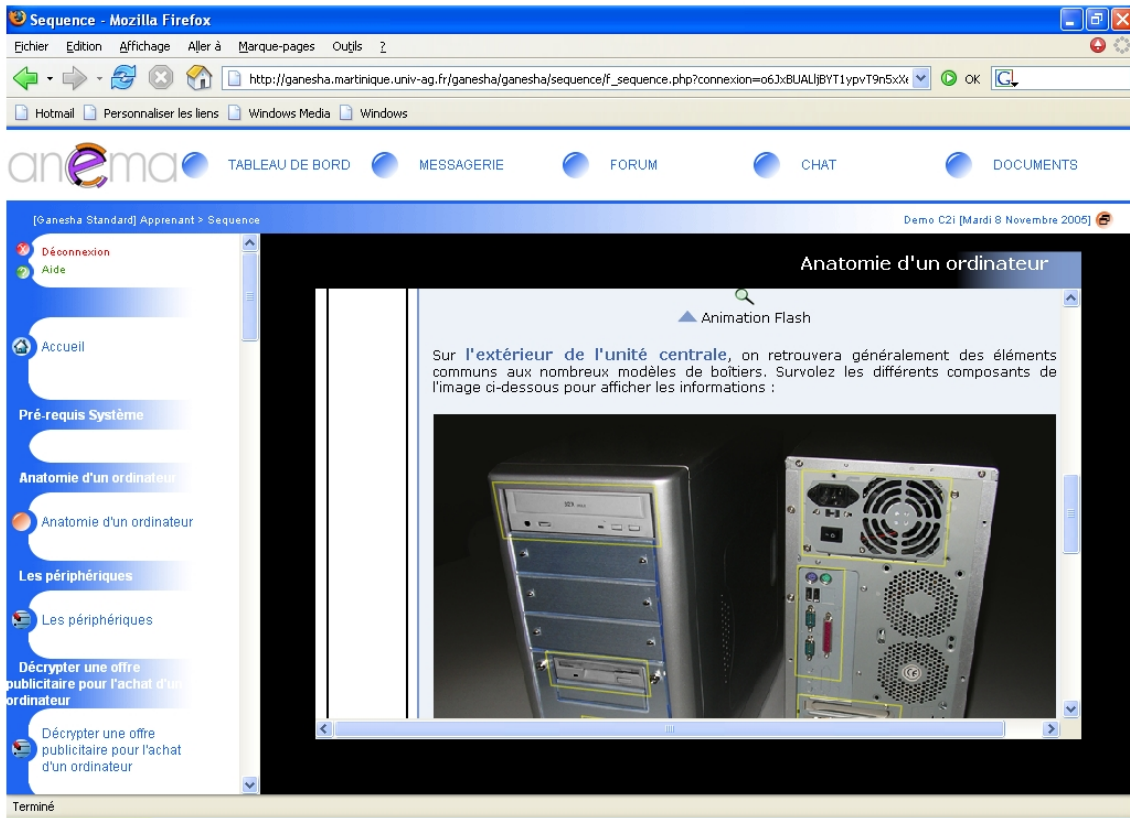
Sequence - Mozilla Firefox

Fichier Edition Affichage Aller à Marque-pages Outils ?

http://ganesha.martinique.univ-ag.fr/ganesha/ganesha/sequence/f_sequence.php?connexion=o6JxBUALljBYT1ypvT9n5xX OK

Hotmail Personnaliser les liens Windows Media Windows

anema TABLEAU DE BORD MESSAGERIE FORUM CHAT DOCUMENTS

[Ganesha Standard] Apprenant > Sequence

Demo C2i [Mardi 8 Novembre 2005]

Déconnexion
Aide

Accueil

Pré-requis Système

Anatomie d'un ordinateur

Anatomie d'un ordinateur

Les périphériques

Les périphériques

Décrypter une offre publicitaire pour l'achat d'un ordinateur

Décrypter une offre publicitaire pour l'achat d'un ordinateur

Anatomie d'un ordinateur

Animation Flash

Sur l'extérieur de l'unité centrale, on retrouvera généralement des éléments communs aux nombreux modèles de boîtiers. Survolez les différents composants de l'image ci-dessous pour afficher les informations :

Terminé